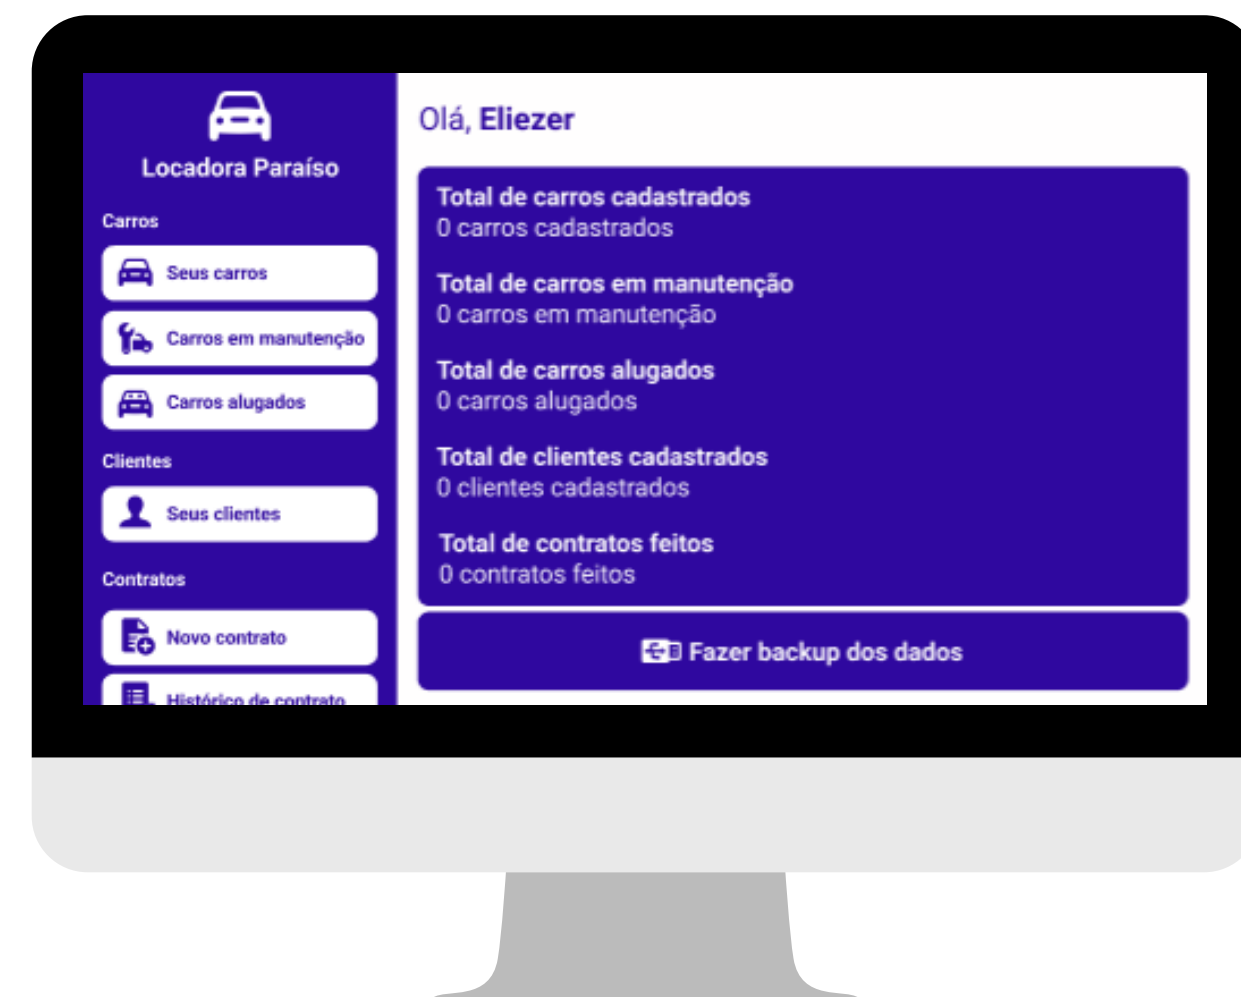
Locadora Paraíso

Carros

Seus carros

Carros em manutenção

Carros alugados

Clientes

Seus clientes

Contratos

Novo contrato

Histórico de contrato

Olá, Eliezer

Total de carros cadastrados
0 carros cadastrados

Total de carros em manutenção
0 carros em manutenção

Total de carros alugados
0 carros alugados

Total de clientes cadastrados
0 clientes cadastrados

Total de contratos feitos
0 contratos feitos

Fazer backup dos dados